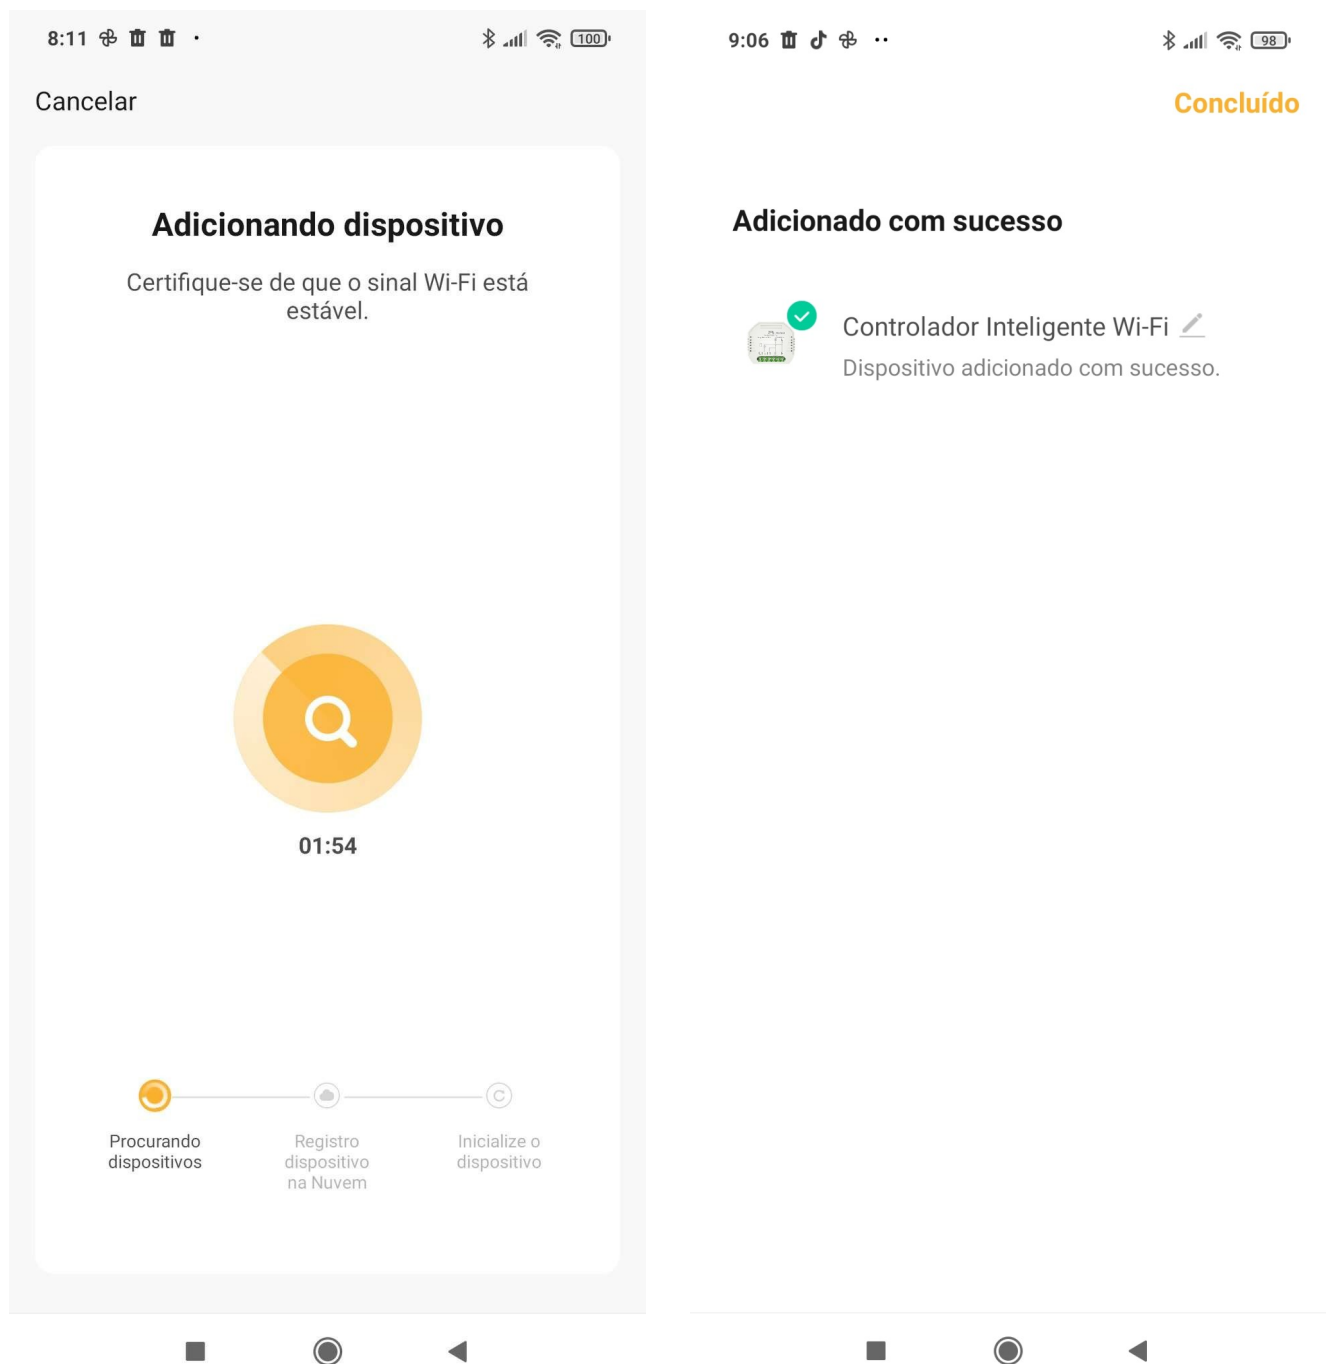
8:11

100

Cancelar

Adicionando dispositivo

Certifique-se de que o sinal Wi-Fi está estável.

01:54

Procurando dispositivos

Registro dispositivo na Nuvem

Inicialize o dispositivo

9:06

98

Concluído

Adicionado com sucesso

Controlador Inteligente Wi-Fi

Dispositivo adicionado com sucesso.